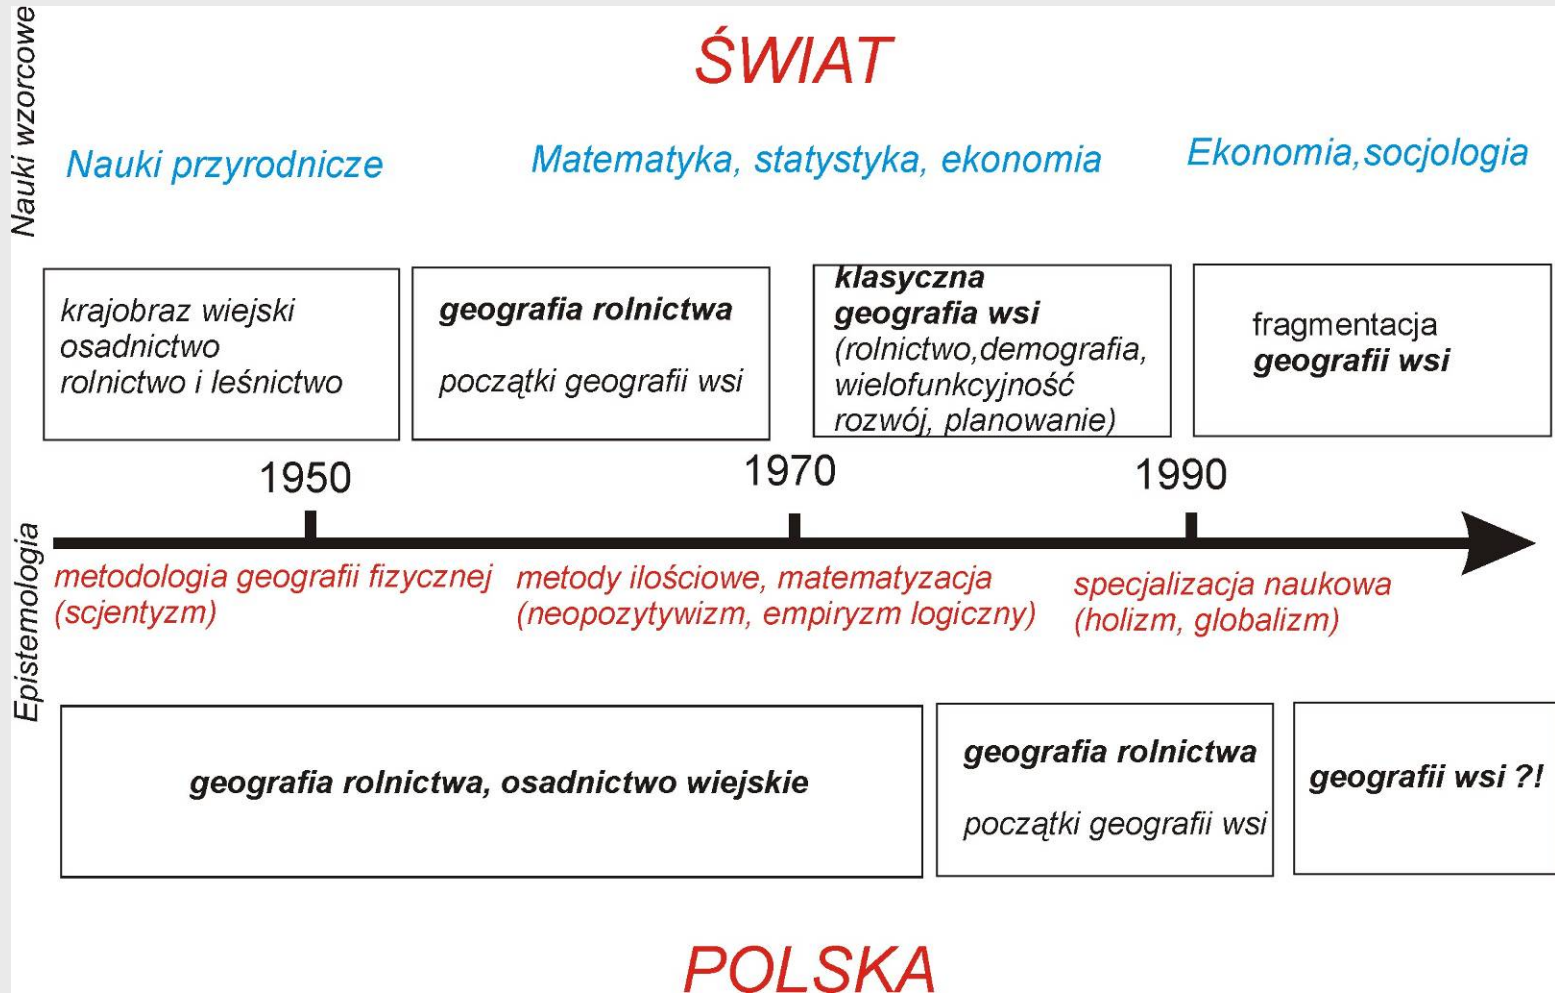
Nauki wzorcowe

ŚWIAT

Nauki przyrodnicze

Matematyka, statystyka, ekonomia

Ekonomia,socjologia

krajobraz wiejski
osadnictwo
rolnictwo i leśnictwo

geografia rolnictwa

początki geografii wsi

klasyczna
geografia wsi
(rolnictwo,demografia,
wielofunkcyjność
rozwój, planowanie)

fragmentacja
geografii wsi

1950

1970

1990

Epistemologia

metodologia geografii fizycznej
(scjentyzm)

metody ilościowe, matematyzacja
(neopozytywizm, empiryzm logiczny)

specjalizacja naukowa
(holizm, globalizm)

geografia rolnictwa, osadnictwo wiejskie

geografia rolnictwa

początki geografii wsi

geografii wsi ?!

POLSKA